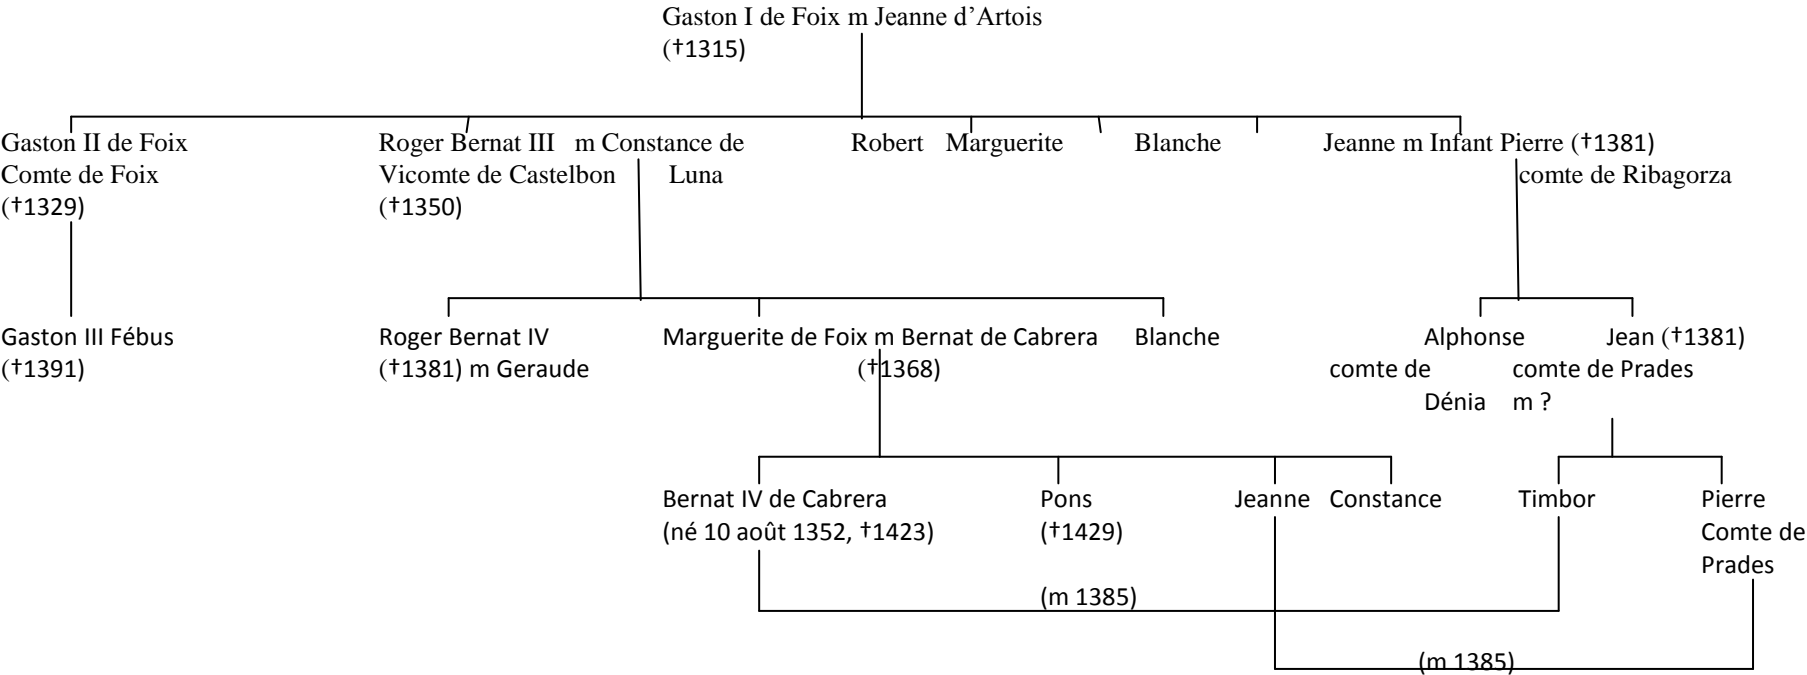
Gaston I de Foix m Jeanne d'Artois
(†1315)

Gaston II de Foix
Comte de Foix
(†1329)

Roger Bernat III m Constance de Luna
Vicomte de Castelbon
(†1350)

Robert

Marguerite

Blanche

Jeanne m Infant Pierre (†1381)
comte de Ribagorza

Gaston III Fébus
(†1391)

Roger Bernat IV
(†1381) m Geraude

Marguerite de Foix m Bernat de Cabrera
(†1368)

Blanche

Alphonse
comte de
Dénia

Jean (†1381)
comte de Prades
m ?

Bernat IV de Cabrera
(né 10 août 1352, †1423)

Pons
(†1429)

Jeanne

Constance

Timbor

Pierre
Comte de
Prades

(m 1385)

(m 1385)